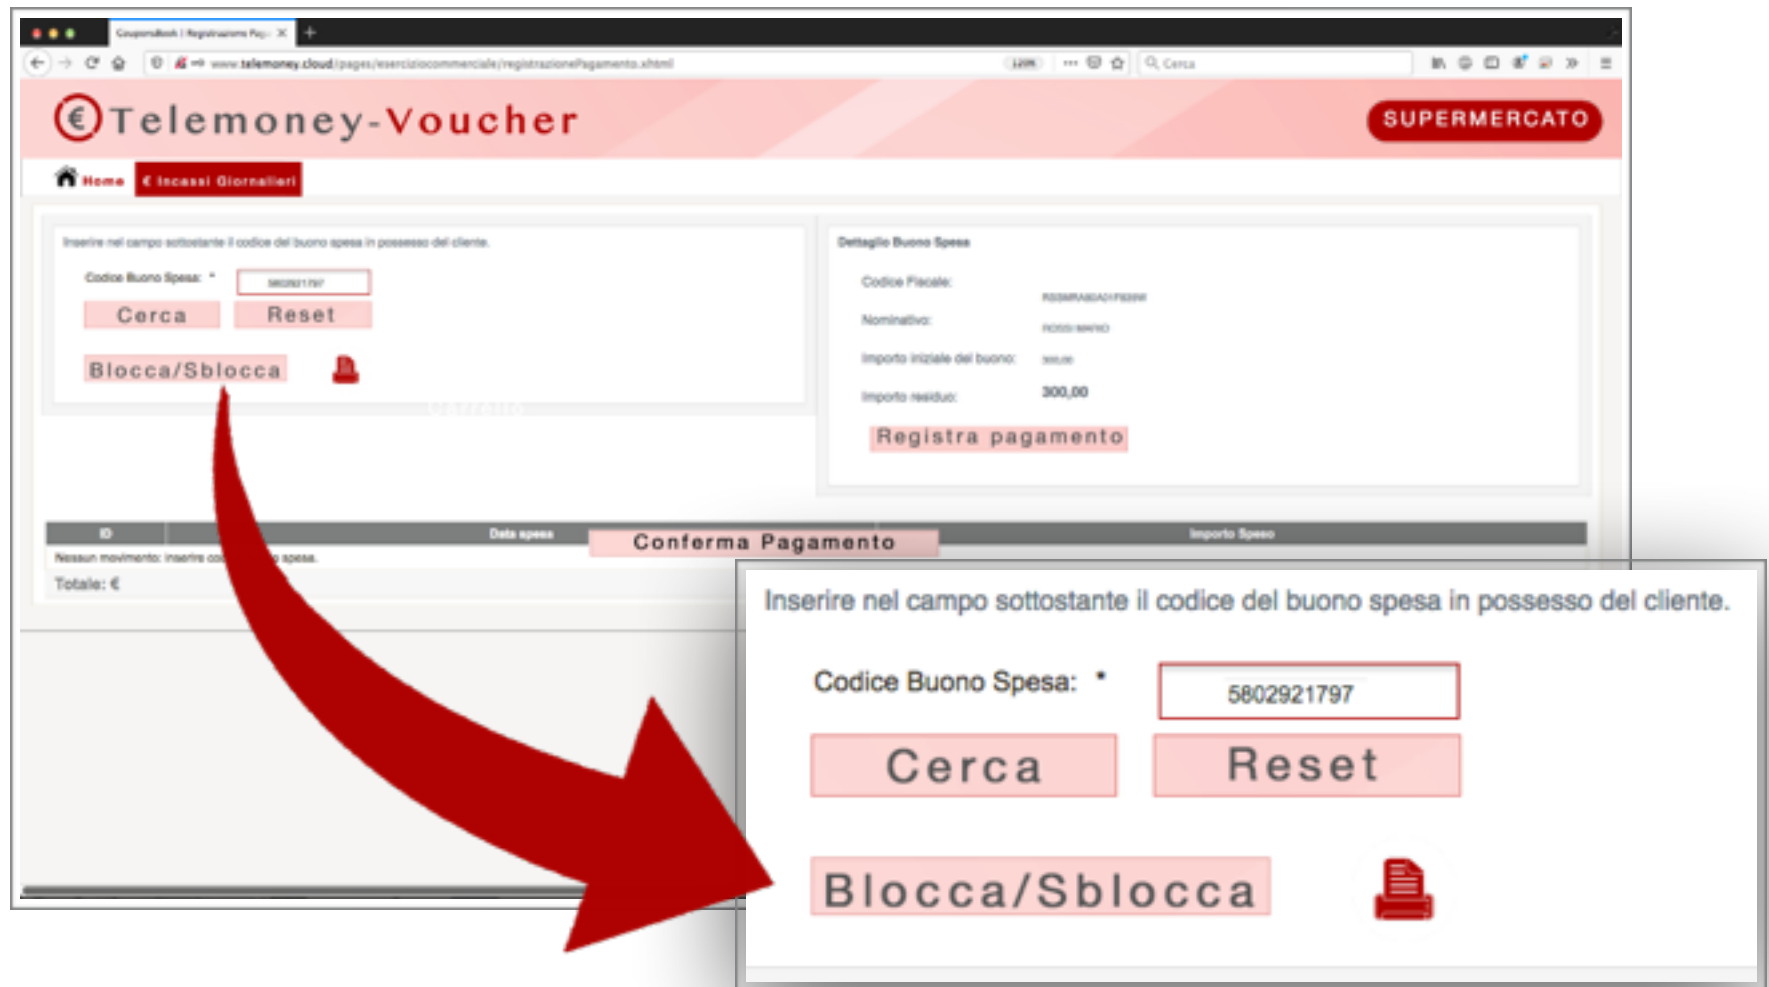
CouponBook | Registrazione Pag

www.telemoney.cloud/pages/eserciziocommerciale/registrazionePagamento.xhtml

120%

Cerca

€ Telemoney-Voucher

SUPERMERCATO

Home

€ Incassi Giornalieri

Inserire nel campo sottostante il codice del buono spesa in possesso del cliente.

Codice Buono Spesa: *

5802921797

Cerca

Reset

Blocca/Sblocca

Dettaglio Buono Spesa

Codice Fiscale:

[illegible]

Nominativo:

ROSSI MARIO

Importo iniziale del buono:

300,00

Importo residuo:

300,00

Registra pagamento

| ID | Data spesa | Conferma Pagamento | Importo Speso |
|---|---|---|---|
| Nessun movimento: inserire co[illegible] spesa. | | | |

Totale: €

Inserire nel campo sottostante il codice del buono spesa in possesso del cliente.

Codice Buono Spesa: *

5802921797

Cerca

Reset

Blocca/Sblocca